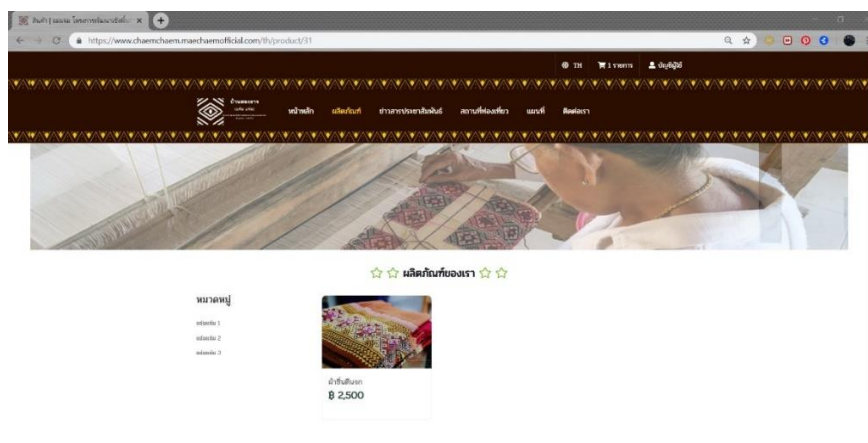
สินค้า | แจ่มแจ่ม โครงการพัฒนาผลิตภั... ×

https://www.chaemchaem.maechaemofficial.com/th/product/31

TH 1 รายการ บัญชีผู้ใช้

หน้าหลัก ผลิตภัณฑ์ ข่าวสารประชาสัมพันธ์ สถานที่ท่องเที่ยว แผนที่ ติดต่อเรา

☆ ☆ ผลิตภัณฑ์ของเรา ☆ ☆

หมวดหมู่

หมวดหมู่ 1
หมวดหมู่ 2
หมวดหมู่ 3

ผ้าซิ่นตีนจก
฿ 2,500